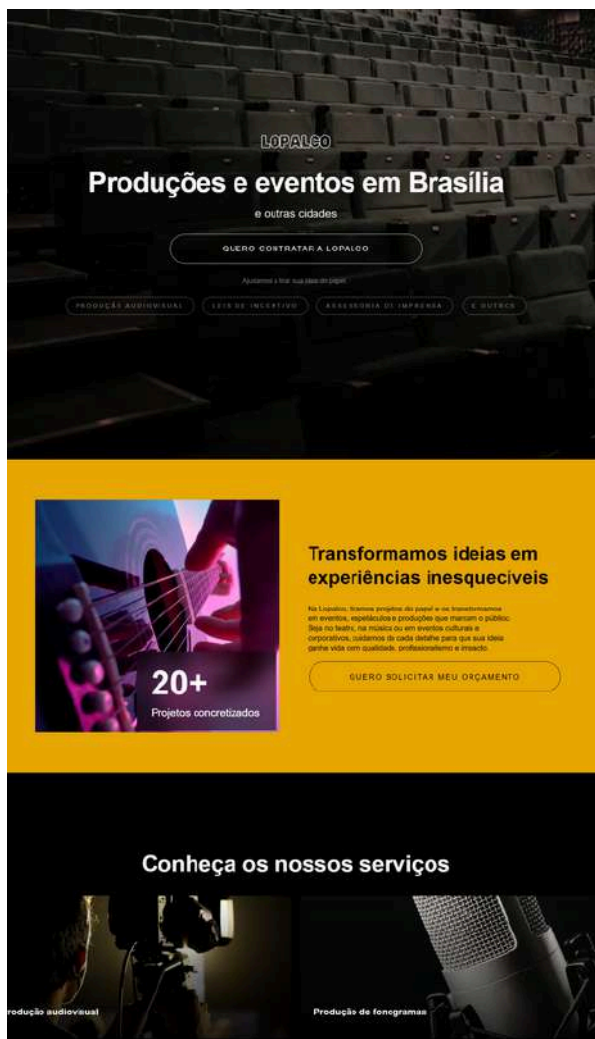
LOPALCO

Produções e eventos em Brasília

e outras cidades

QUERO CONTRATAR A LOPALCO

Ajudamos a tirar sua ideia do papel

PRODUÇÃO AUDIOVISUAL | LEIS DE INCENTIVO | ASSESSORIA DE IMPRENSA | E OUTROS

20+

Projetos concretizados

Transformamos ideias em experiências inesquecíveis

Na Lopalco, tiramos projetos do papel e os transformamos em eventos, espetáculos e produções que marcam o público. Seja no teatro, na música ou em eventos culturais e corporativos, cuidamos de cada detalhe para que sua ideia ganhe vida com qualidade, profissionalismo e impacto.

QUERO SOLICITAR MEU ORÇAMENTO

Conheça os nossos serviços

rodução audiovisual

Produção de fonogramas